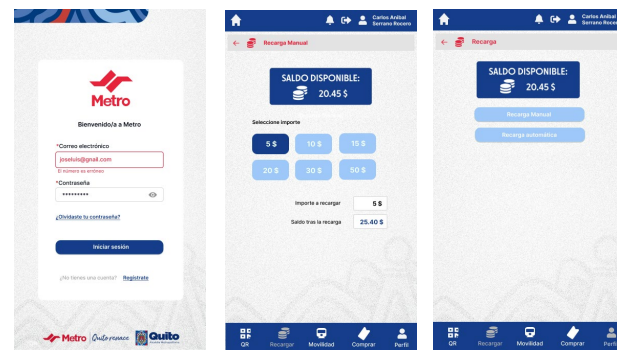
Metro

Bienvenido/a a Metro

*Correo electrónico

joseluis@gmail.com

El número es erróneo

*Contraseña

••••••••••

¿Olvidaste tu contraseña?

Iniciar sesión

¿No tienes una cuenta? Regístrate

Metro Quito renace Quito

Carlos Anibal Serrano Rocero

Recarga Manual

SALDO DISPONIBLE:

20.45 $

Seleccione importe

5 $

10 $

15 $

20 $

30 $

50 $

Importe a recargar 5 $

Saldo tras la recarga 25.40 $

QR Recargar Movilidad Comprar Perfil

Carlos Anibal Serrano Rocero

Recarga

SALDO DISPONIBLE:

20.45 $

Recarga Manual

Recarga automática

QR Recargar Movilidad Comprar Perfil